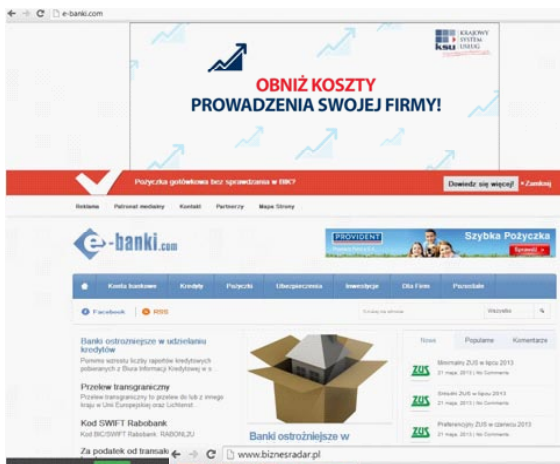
e-banki.com

KSU KRAJOWY SYSTEM USŁUG

OBNIŻ KOSZTY PROWADZENIA SWOJEJ FIRMY!

Pożyczka gotówkowa bez sprawdzania w BIK?

Dowiedz się więcej! × Zamknij

Reklama Patronat medialny Kontakt Partnerzy Mapa Strony

e-banki.com

PROVIDENT Szybka Pożyczka

Konta bankowe Kredyty Pożyczki Ubezpieczenia Inwestycje Dla Firm Pozostałe

Facebook RSS

Wszystko

Banki ostrożniejsze w udzielaniu kredytów

Pomimo wzrostu liczby raportów kredytowych pobieranych z Biura Informacji Kredytowej w o...

Przelew transgraniczny

Przelew transgraniczny to przelew do lub z innego kraju w Unii Europejskiej oraz Lichtenst...

Kod SWIFT Rabobank

Kod BIC/SWIFT Rabobank : RABONL2U

Za podatek od transak

Banki ostrożniejsze w

News Popularne Komentarze

ZUS Minimalny ZUS w lipcu 2013
21 maja, 2013 | No Comments

ZUS Składki ZUS w maju 2013
21 maja, 2013 | No Comments

ZUS Preferencyjny ZUS w czerwcu 2013
21 maja, 2013 | No Comments

www.biznesradar.pl